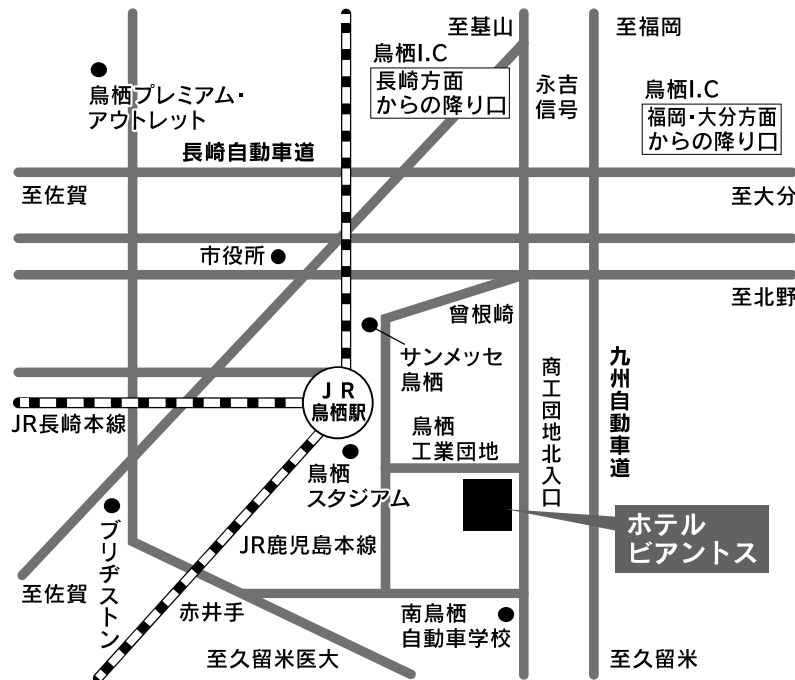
至基山

至福岡

鳥栖I.C
長崎方面
からの降り口

永吉
信号

鳥栖I.C
福岡・大分方面
からの降り口

鳥栖プレミアム・
アウトレット

長崎自動車道

至佐賀

至大分

市役所

至北野

曽根崎

サンメッセ
鳥栖

商工団地北入口

九州自動車道

JR長崎本線

J R
鳥栖駅

鳥栖
工業団地

鳥栖
スタジアム

ホテル
ビアントス

ブリヂストン

JR鹿児島本線

至佐賀

赤井手

南鳥栖
自動車学校

至久留米医大

至久留米